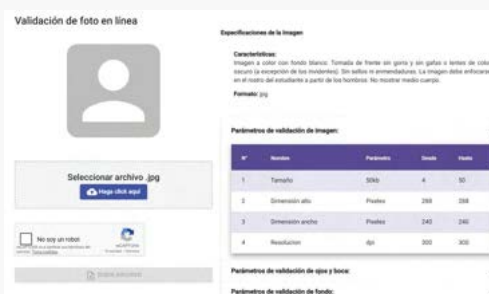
Validación de foto en línea

Seleccionar archivo .jpg

Haga click aquí

No soy un robot

reCAPTCHA
Privacidad - Términos

Enviar solicitud

Especificaciones de la imagen

Características:
Imagen a color con fondo blanco. Tomada de frente sin gorra y sin gafas o lentes de colo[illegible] oscuro (a excepción de los invidentes). Sin sellos ni enmendaduras. La imagen debe enfocar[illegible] en el rostro del estudiante a partir de los hombros. No mostrar medio cuerpo.

Formato: jpg

Parámetros de validación de imagen:

| N° | Nombre | Parámetro | Desde | Hasta |
|---|---|---|---|---|
| 1 | Tamaño | 50kb | 4 | 50 |
| 2 | Dimensión alto | Pixeles | 288 | 288 |
| 3 | Dimensión ancho | Pixeles | 240 | 240 |
| 4 | Resolucion | dpi | 300 | 300 |

Parámetros de validación de ojos y boca:

Parámetros de validación de fondo: